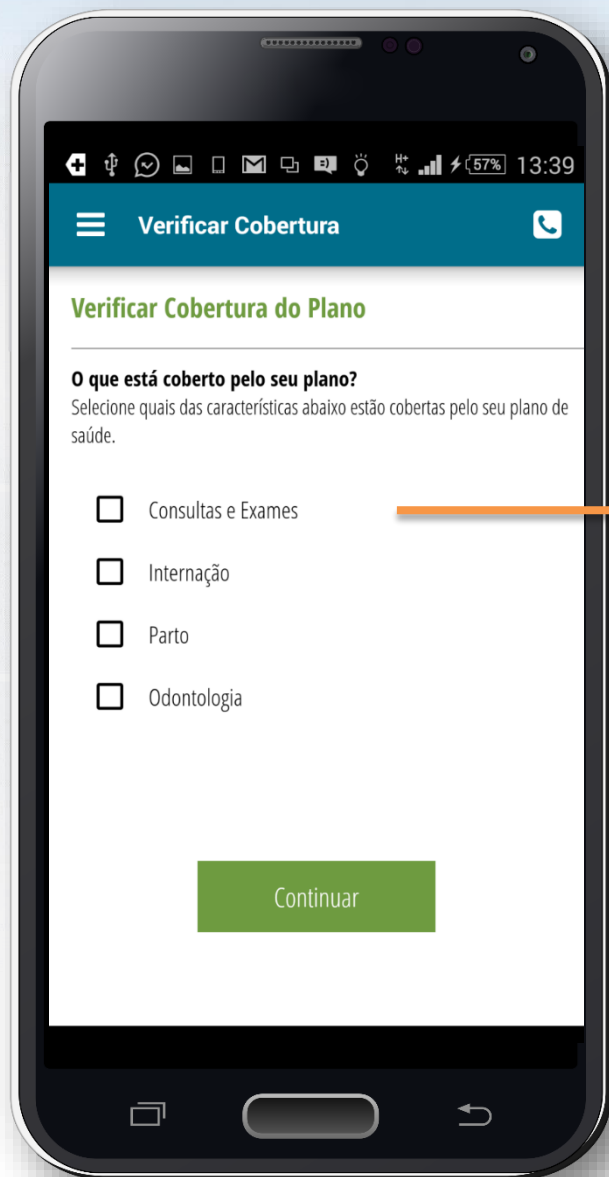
57% 13:39

Verificar Cobertura

Verificar Cobertura do Plano

O que está coberto pelo seu plano?
Selecione quais das características abaixo estão cobertas pelo seu plano de saúde.

Consultas e Exames

Internação

Parto

Odontologia

Continuar